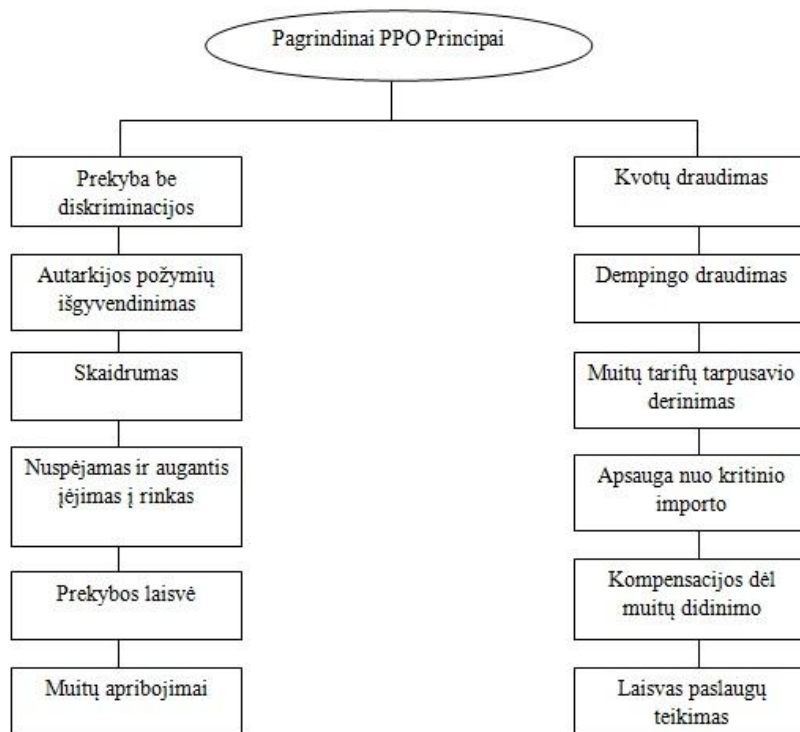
Pagrindinai PPO Principai

Prekyba be diskriminacijos

Autarkijos požymių išgyvendinimas

Skaidrumas

Nuspėjamas ir augantis įėjimas į rinkas

Prekybos laisvė

Muitų apribojimai

Kvotų draudimas

Dempingo draudimas

Muitų tarifų tarpusavio derinimas

Apsauga nuo kritinio importo

Kompensacijos dėl muitų didinimo

Laisvas paslaugų teikimas